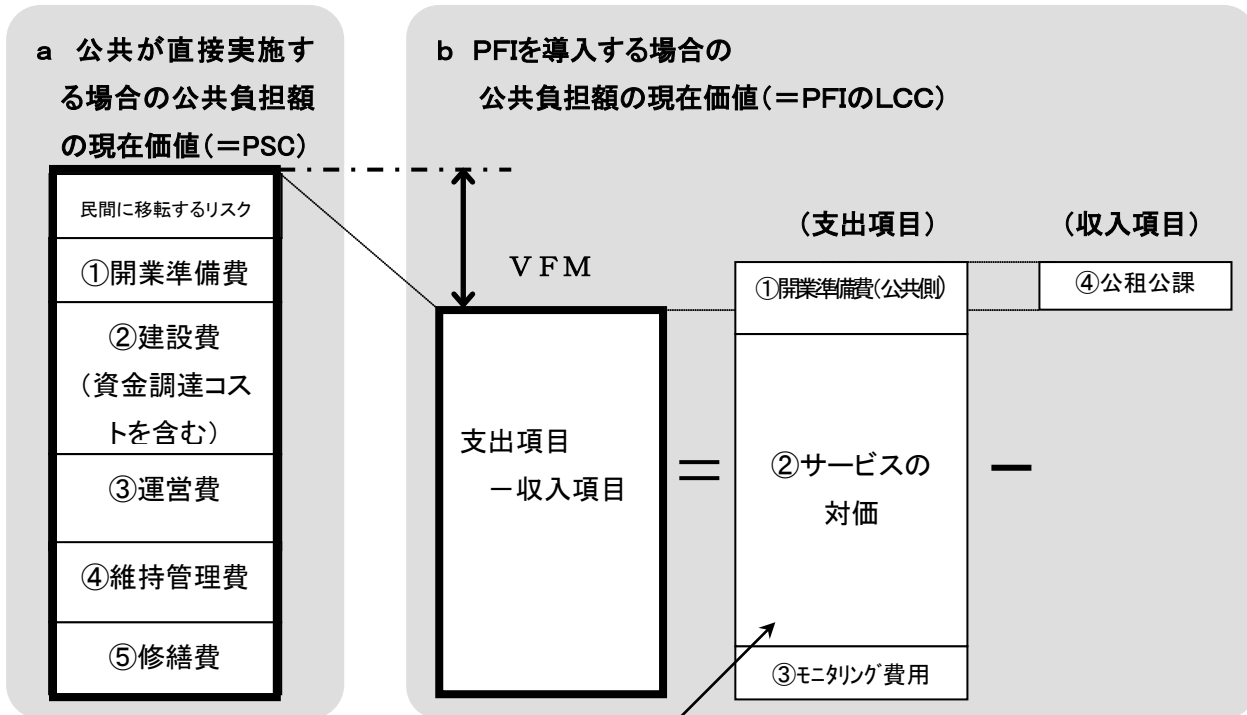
a 公共が直接実施する場合の公共負担額の現在価値（＝PSC）

民間に移転するリスク

①開業準備費

②建設費（資金調達コストを含む）

③運営費

④維持管理費

⑤修繕費

b PFIを導入する場合の公共負担額の現在価値（＝PFIのLCC）

VFM

支出項目
－収入項目

＝

（支出項目）

①開業準備費（公共側）

②サービスの対価

③ﾓﾆﾀﾘﾝｸﾞ費用

－

（収入項目）

④公租公課